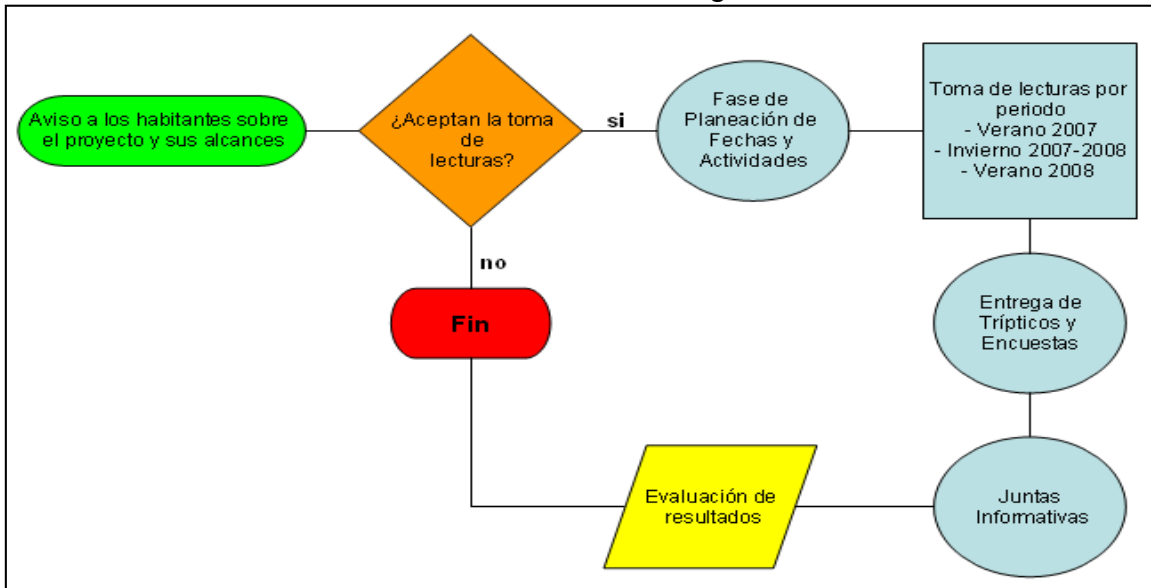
Aviso a los habitantes sobre el proyecto y sus alcances

¿Aceptan la toma de lecturas?

si

Fase de Planeación de Fechas y Actividades

Toma de lecturas por periodo
- Verano 2007
- Invierno 2007-2008
- Verano 2008

no

Fin

Entrega de Trípticos y Encuestas

Evaluación de resultados

Juntas Informativas